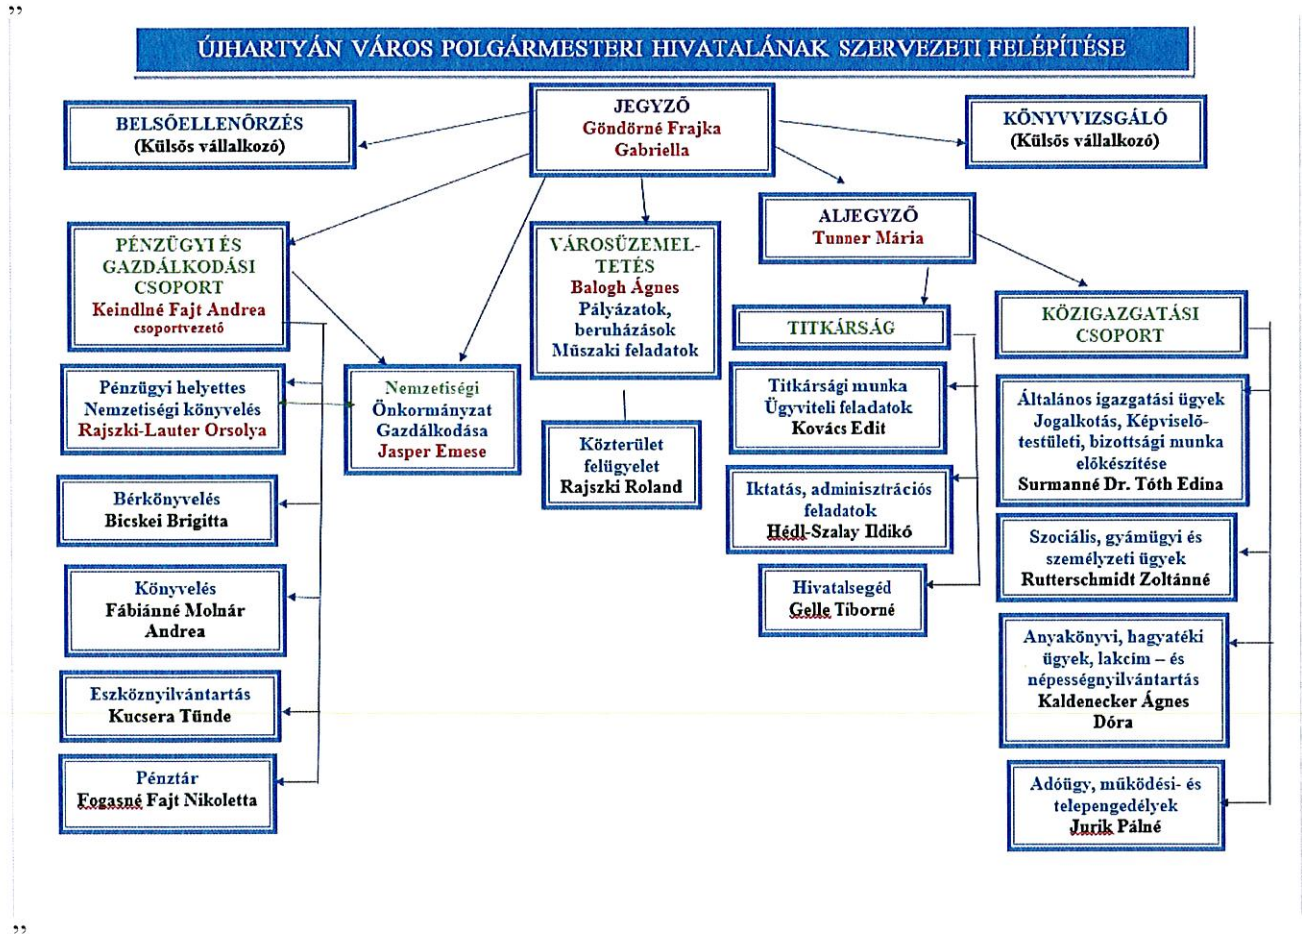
”

ÚJHARTYÁN VÁROS POLGÁRMESTERI HIVATALÁNAK SZERVEZETI FELÉPÍTÉSE

JEGYZŐ
Göndörné Frajka Gabriella

BELSŐELLENŐRZÉS
(Külsős vállalkozó)

KÖNYVVIZSGÁLÓ
(Külsős vállalkozó)

ALJEGYZŐ
Tunner Mária

PÉNZÜGYI ÉS GAZDÁLKODÁSI CSOPORT
Keindlné Fajt Andrea
csoportvezető

VÁROSÜZEMELTETÉS
Balogh Ágnes
Pályázatok, beruházások
Műszaki feladatok

TITKÁRSÁG

KÖZIGAZGATÁSI CSOPORT

Pénzügyi helyettes
Nemzetiségi könyvelés
Rajszki-Lauter Orsolya

Nemzetiségi Önkormányzat Gazdálkodása
Jasper Emese

Közterület felügyelet
Rajszki Roland

Titkársági munka
Ügyviteli feladatok
Kovács Edit

Általános igazgatási ügyek
Jogalkotás, Képviselő-testületi, bizottsági munka előkészítése
Surmanné Dr. Tóth Edina

Bérkönyvelés
Bicskei Brigitta

Iktatás, adminisztrációs feladatok
Hédl-Szalay Ildikó

Szociális, gyámügyi és személyzeti ügyek
Rutterschmidt Zoltánné

Könyvelés
Fábiánné Molnár Andrea

Hivatalsegéd
Gelle Tiborné

Anyakönyvi, hagyatéki ügyek, lakcím – és népességnyilvántartás
Kaldenecker Ágnes Dóra

Eszköznyilvántartás
Kucsera Tünde

Pénztár
Fogasné Fajt Nikoletta

Adóügy, működési- és telepengedélyek
Jurik Pálné

”